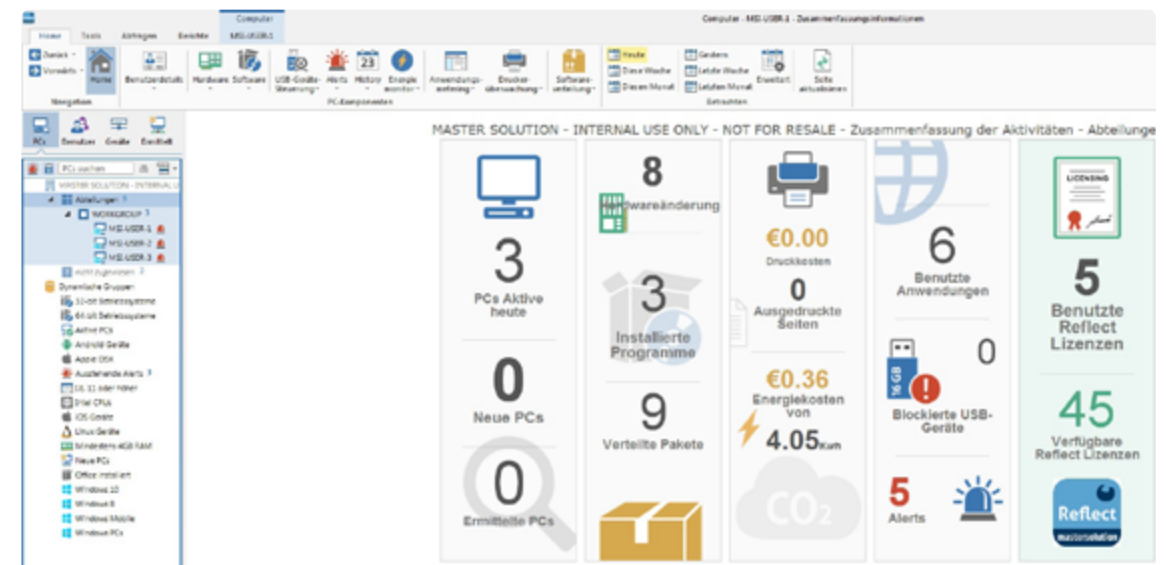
Computer
Home Tools Abfragen Berichte MSI-USER-1
Computer - MSI-USER-1 - Zusammenfassunginformationen

Zurück Vorwärts Home
Navigation
Benutzerdetails Hardware Software USB-Geräte-Steuerung Alerts History Energie-monitor Anwendungs-metering Drucker-überwachung Software-verteilung
PC-Komponenten
Heute Diese Woche Diesen Monat Gestern Letzte Woche Letzten Monat Erweitert Seite aktualisieren
Zeitraum

PCs Benutzer Geräte Einstellt
PCs suchen
MASTER SOLUTION - INTERNAL U
Abteilungen 3
WORKGROUP 3
MSI-USER-1
MSI-USER-2
MSI-USER-3
nicht zugewiesen 2
Dynamische Gruppen
32-bit Betriebssysteme
64-bit Betriebssysteme
Aktive PCs
Android Geräte
Apple OSX
Ausstehende Alerts 3
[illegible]
Intel CPUs
iOS Geräte
Linux Geräte
Mindestens 4GB RAM
Neue PCs
Office installiert
Windows 10
Windows 8
Windows Mobile
Windows PCs

MASTER SOLUTION - INTERNAL USE ONLY - NOT FOR RESALE - Zusammenfassung der Aktivitäten - Abteilunge

3
PCs Aktive heute

0
Neue PCs

0
Ermittelte PCs

8
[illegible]wareänderung

3
Installierte Programme

9
Verteilte Pakete

€0.00
Druckkosten

0
Ausgedruckte Seiten

€0.36
Energiekosten von
4.05kwh

CO2

6
Benutzte Anwendungen

16 GB
0
Blockierte USB-Geräte

5
Alerts

LICENSING
5
Benutzte Reflect Lizenzen

45
Verfügbare Reflect Lizenzen

Reflect
mastersolution